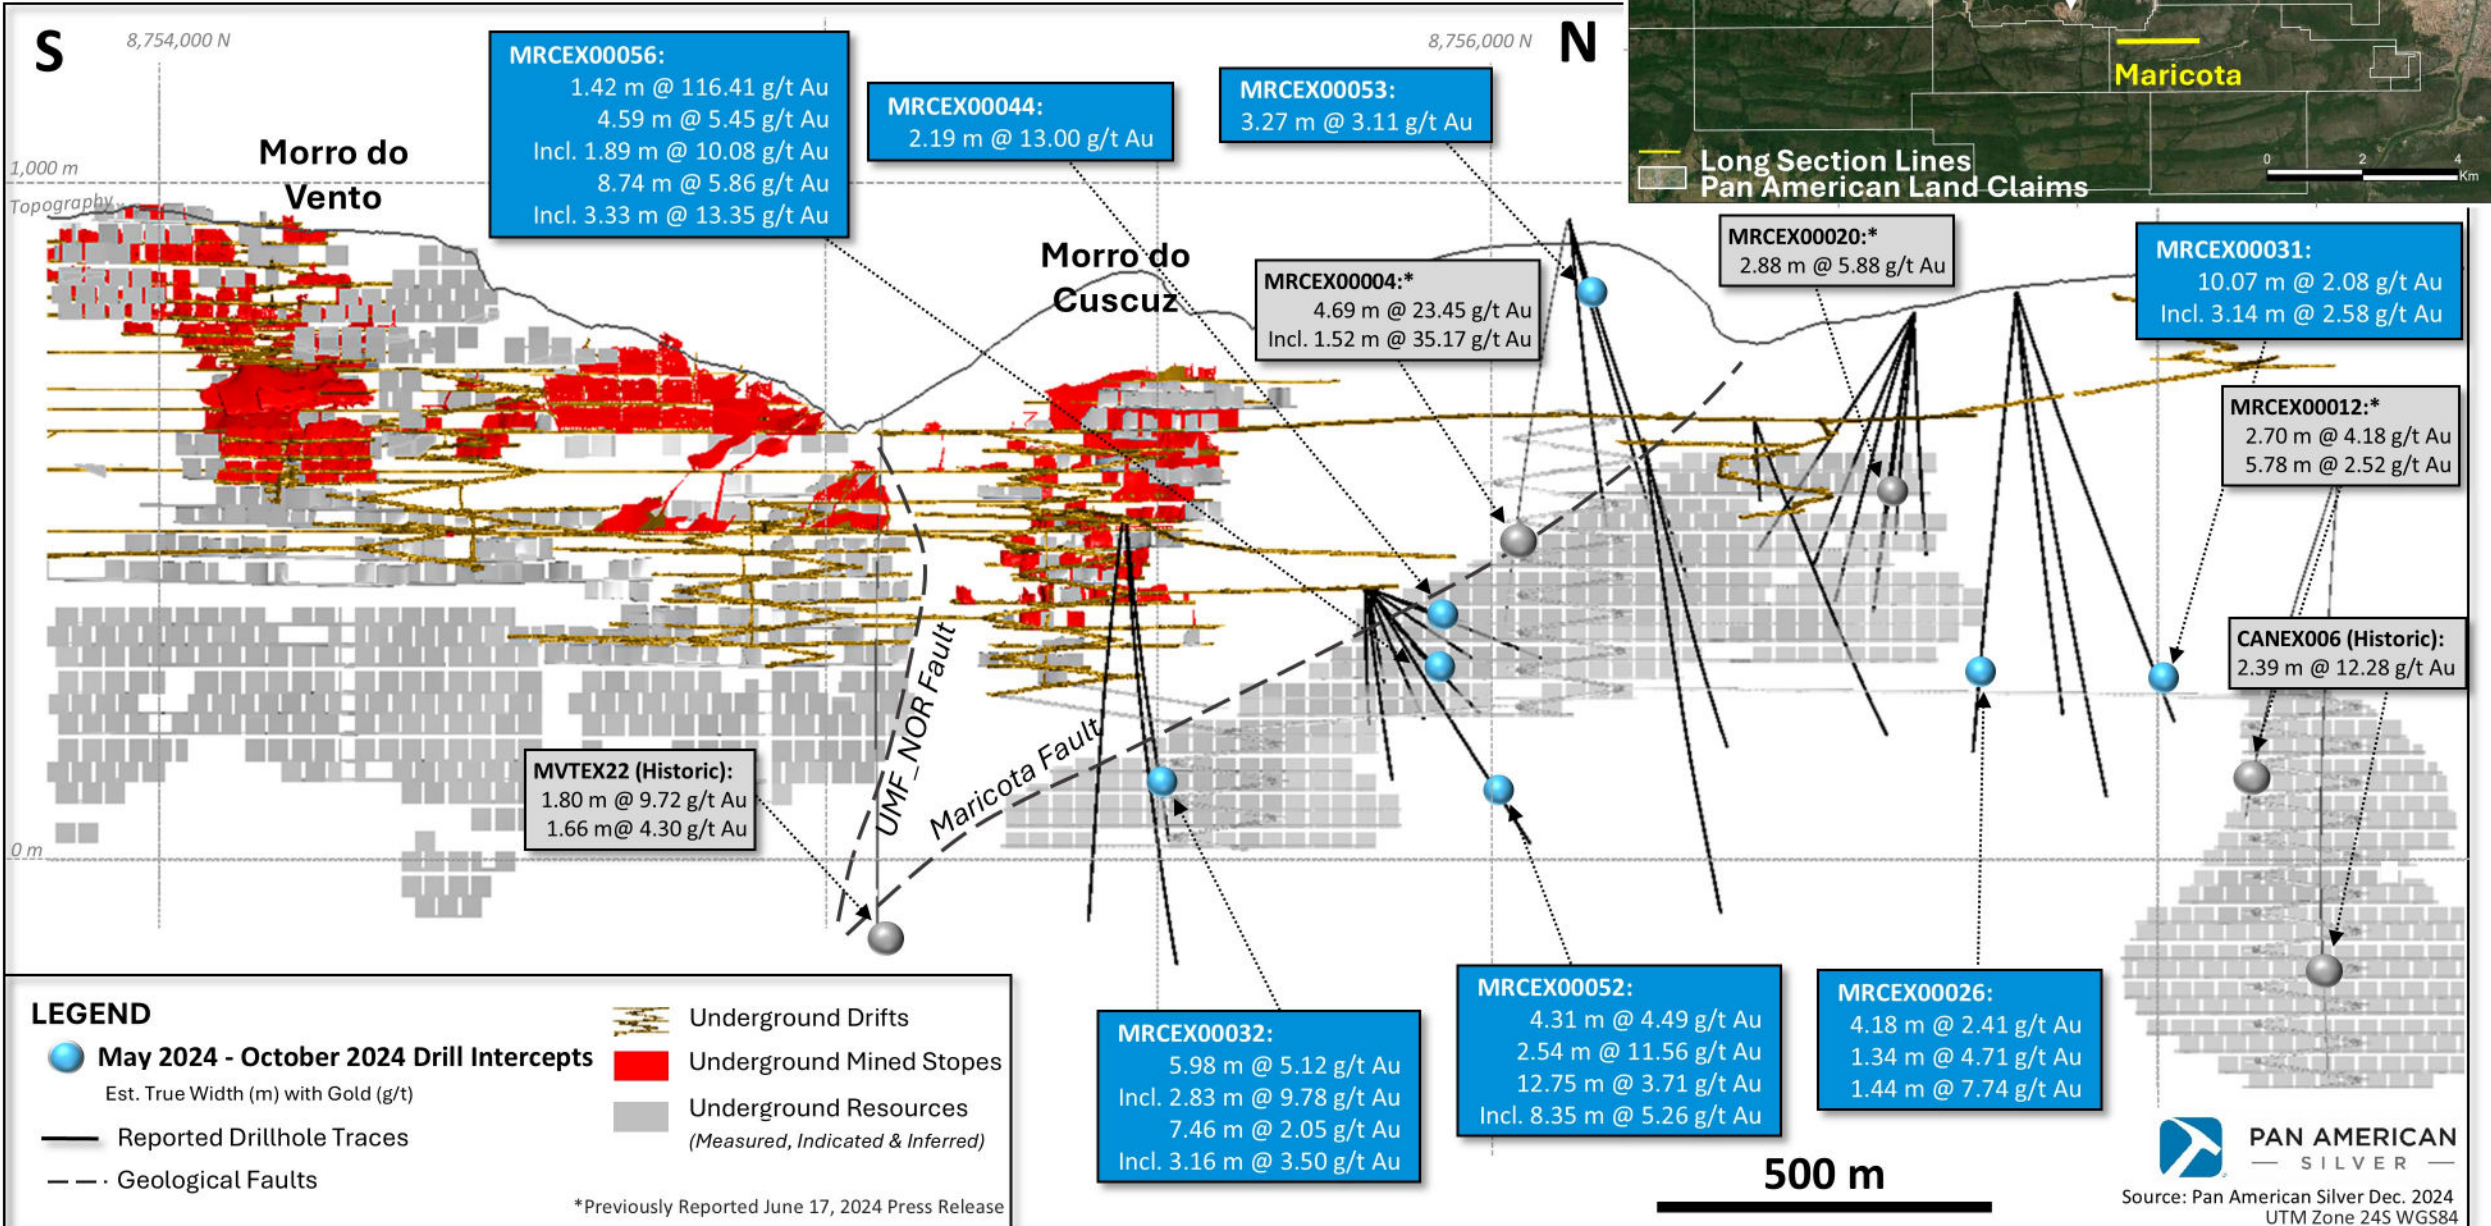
S

8,754,000 N

1,000 m

Topography

Morro do Vento

MRCEX00056:
1.42 m @ 116.41 g/t Au
4.59 m @ 5.45 g/t Au
Incl. 1.89 m @ 10.08 g/t Au
8.74 m @ 5.86 g/t Au
Incl. 3.33 m @ 13.35 g/t Au

MRCEX00044:
2.19 m @ 13.00 g/t Au

MRCEX00053:
3.27 m @ 3.11 g/t Au

8,756,000 N

N

Maricota

Long Section Lines
Pan American Land Claims

0 2 4 Km

Morro do Cuscuz

MRCEX00004:*
4.69 m @ 23.45 g/t Au
Incl. 1.52 m @ 35.17 g/t Au

MRCEX00020:*
2.88 m @ 5.88 g/t Au

MRCEX00031:
10.07 m @ 2.08 g/t Au
Incl. 3.14 m @ 2.58 g/t Au

MRCEX00012:*
2.70 m @ 4.18 g/t Au
5.78 m @ 2.52 g/t Au

CANEX006 (Historic):
2.39 m @ 12.28 g/t Au

UMF_NOR Fault

Maricota Fault

MVTEX22 (Historic):
1.80 m @ 9.72 g/t Au
1.66 m@ 4.30 g/t Au

0 m

LEGEND

May 2024 - October 2024 Drill Intercepts
Est. True Width (m) with Gold (g/t)

Reported Drillhole Traces

Geological Faults

Underground Drifts

Underground Mined Stopes

Underground Resources
(Measured, Indicated & Inferred)

*Previously Reported June 17, 2024 Press Release

MRCEX00032:
5.98 m @ 5.12 g/t Au
Incl. 2.83 m @ 9.78 g/t Au
7.46 m @ 2.05 g/t Au
Incl. 3.16 m @ 3.50 g/t Au

MRCEX00052:
4.31 m @ 4.49 g/t Au
2.54 m @ 11.56 g/t Au
12.75 m @ 3.71 g/t Au
Incl. 8.35 m @ 5.26 g/t Au

MRCEX00026:
4.18 m @ 2.41 g/t Au
1.34 m @ 4.71 g/t Au
1.44 m @ 7.74 g/t Au

500 m

PAN AMERICAN
SILVER

Source: Pan American Silver Dec. 2024
UTM Zone 24S WGS84